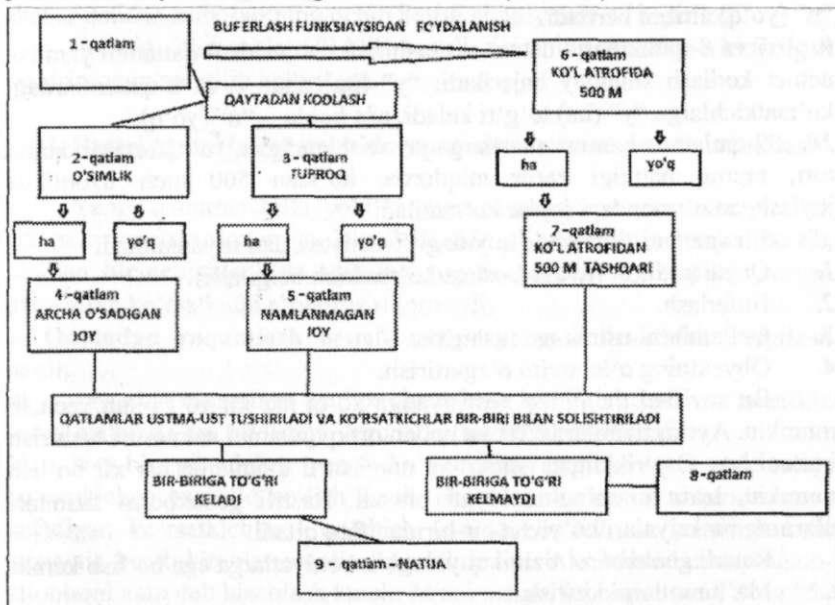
BUFERLASH FUNKSIAYSIDAN FOYDALANISH

1 - qatlam

6 - qatlam
KO'L ATROFIDA
500 M

QAYTADAN KODLASH

2 - qatlam
O'SIMLIK

3 - qatlam
TUPROQ

ha

yo'q

ha

yo'q

ha

yo'q

7 - qatlam
KO'L ATROFIDAN
500 M TASHQARI

4 - qatlam
ARCHA O'SADIGAN
JOY

5 - qatlam
NAMLANMAGAN
JOY

QATLAMLAR USTMA-UST TUSHIRILADI VA KO'RSATKICHLAR BIR-BIRI BILAN SOLISHTIRILADI

BIR-BIRIGA TO'G'RI
KELADI

BIR-BIRIGA TO'G'RI
KELMAYDI

8 - qatlam

9 - qatlam - NATIJA